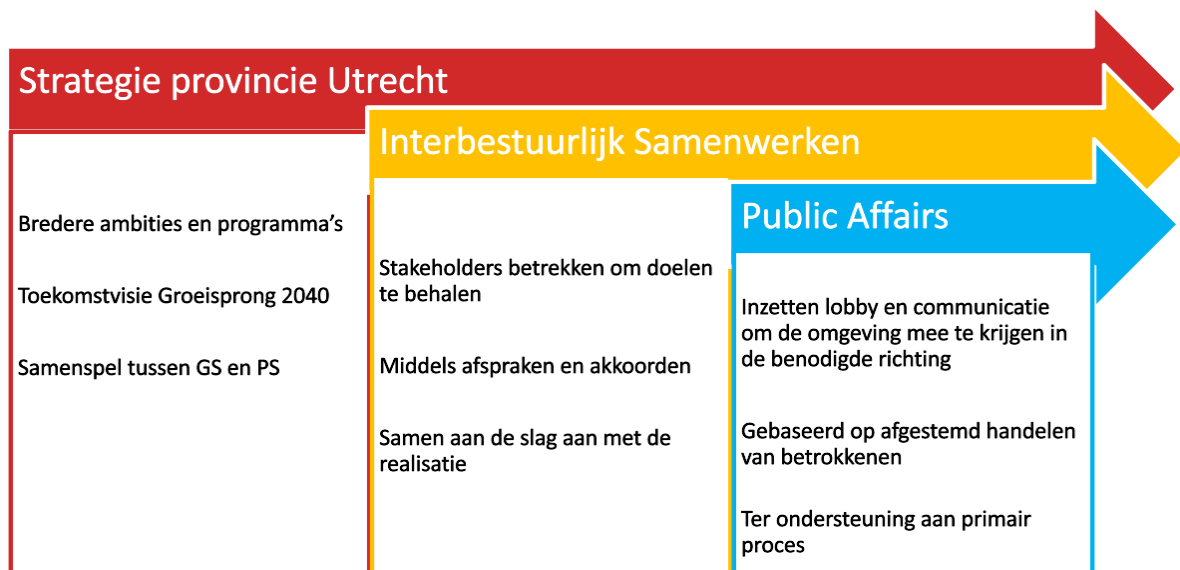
Strategie provincie Utrecht

Interbestuurlijk Samenwerken

Public Affairs

Bredere ambities en programma’s

Toekomstvisie Groeisprong 2040

Samenspel tussen GS en PS

Stakeholders betrekken om doelen te behalen

Middels afspraken en akkoorden

Samen aan de slag aan met de realisatie

Inzetten lobby en communicatie om de omgeving mee te krijgen in de benodigde richting

Gebaseerd op afgestemd handelen van betrokkenen

Ter ondersteuning aan primair proces